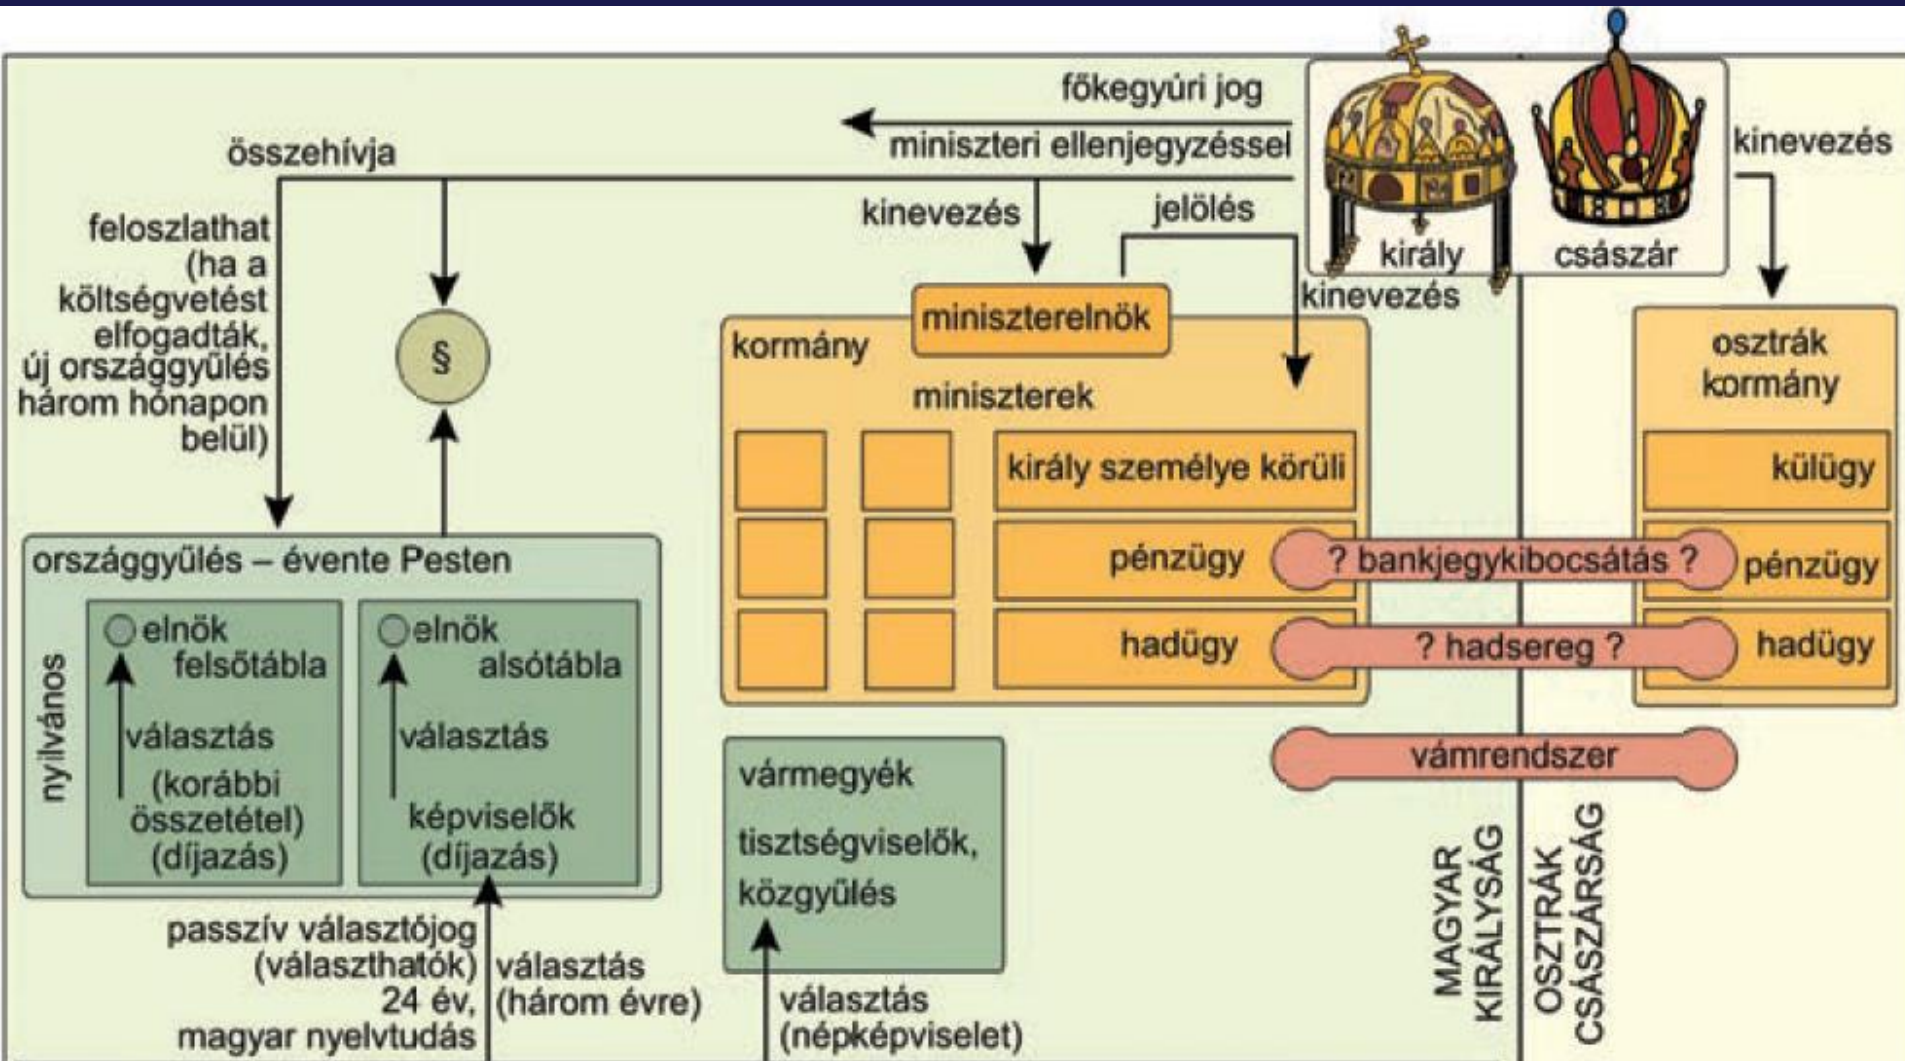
főkegyúri jog
miniszteri ellenjegyzéssel
összehívja
kinevezés
feloszlathat (ha a költségvetést elfogadták, új országgyűlés három hónapon belül)
kinevezés
jelölés
király
császár
kinevezés
§
miniszterelnök
kormány
miniszterek
osztrák kormány
király személye körüli
külügy
pénzügy
? bankjegykibocsátás ?
pénzügy
hadügy
? hadsereg ?
hadügy
vámrendszer
országgyűlés – évente Pesten
nyilvános
elnök
felsőtábla
választás
(korábbi összetétel)
(díjazás)
elnök
alsótábla
választás
képviselők
(díjazás)
vármegyék
tisztségviselők,
közgyűlés
MAGYAR KIRÁLYSÁG
OSZTRÁK CSÁSZÁRSÁG
passzív választójog (választhatók) 24 év, magyar nyelvtudás
választás (három évre)
választás (népképviselet)